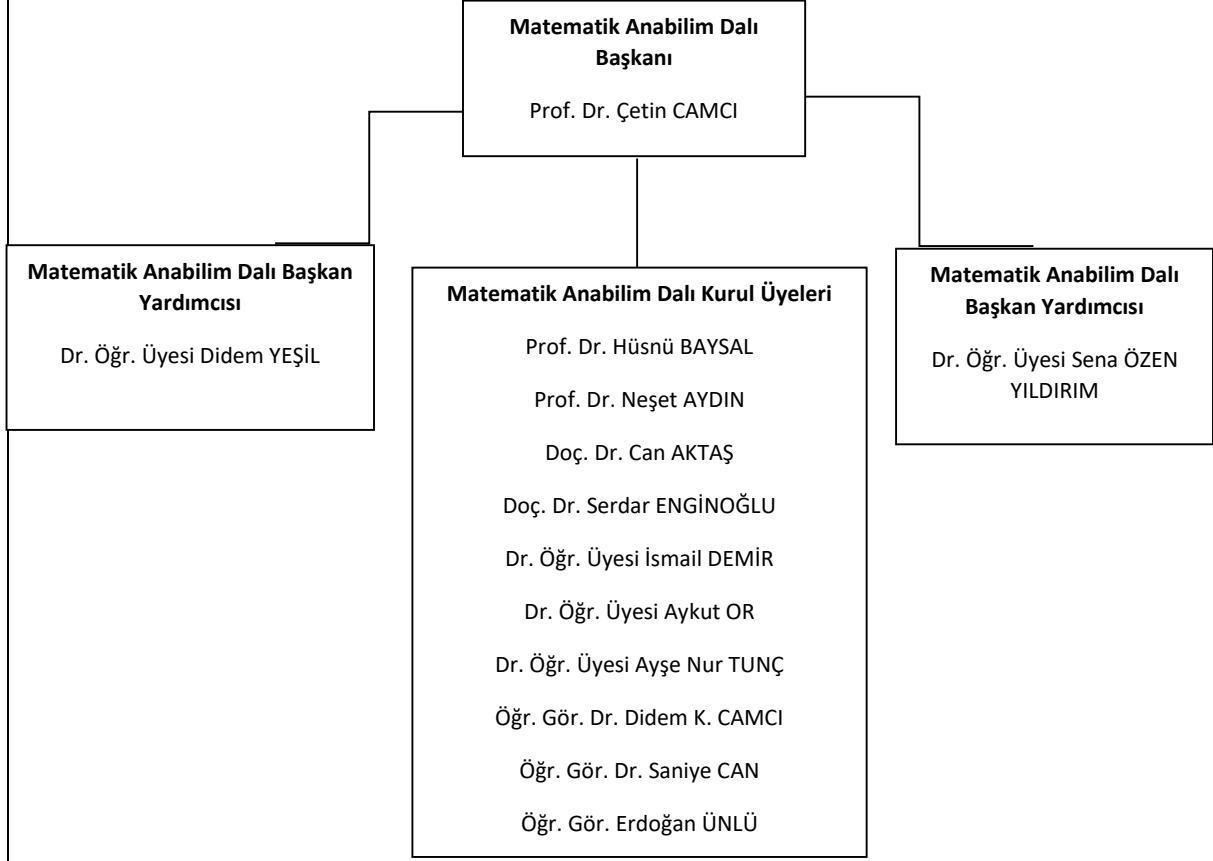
**Matematik Anabilim Dalı Başkanı**

Prof. Dr. Çetin CAMCI

**Matematik Anabilim Dalı Başkan Yardımcısı**

Dr. Öğr. Üyesi Didem YEŞİL

**Matematik Anabilim Dalı Kurul Üyeleri**

Prof. Dr. Hüsnü BAYSAL

Prof. Dr. Neşet AYDIN

Doç. Dr. Can AKTAŞ

Doç. Dr. Serdar ENGİNOĞLU

Dr. Öğr. Üyesi İsmail DEMİR

Dr. Öğr. Üyesi Aykut OR

Dr. Öğr. Üyesi Ayşe Nur TUNÇ

Öğr. Gör. Dr. Didem K. CAMCI

Öğr. Gör. Dr. Saniye CAN

Öğr. Gör. Erdoğan ÜNLÜ

**Matematik Anabilim Dalı Başkan Yardımcısı**

Dr. Öğr. Üyesi Sena ÖZEN YILDIRIM